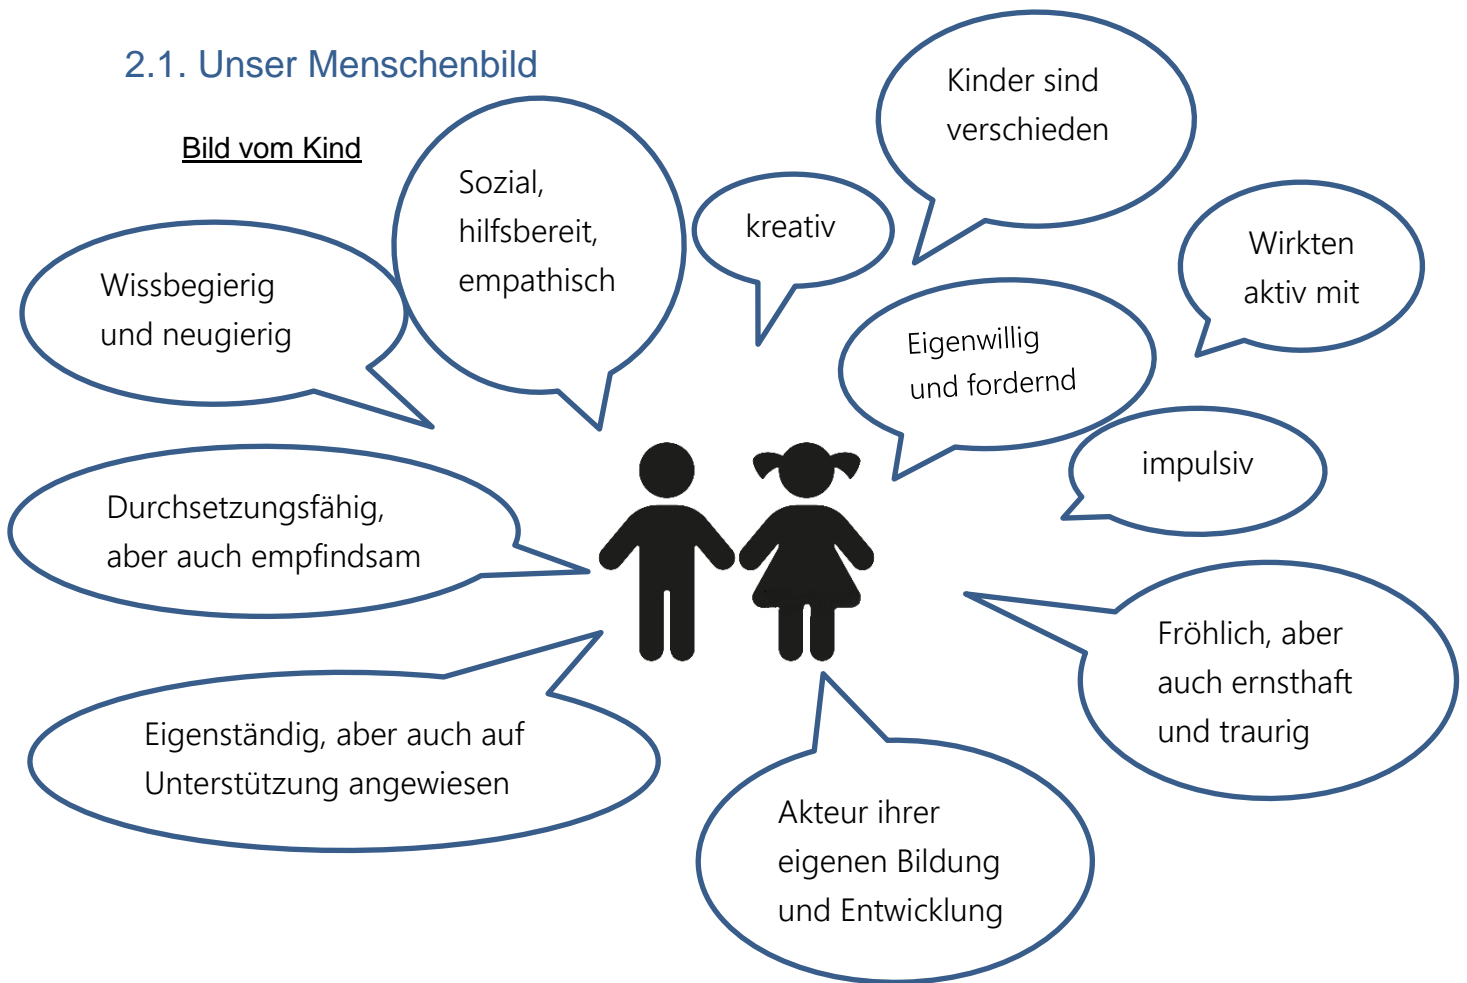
2.1. Unser Menschenbild

Bild vom Kind

Sozial, hilfsbereit, empathisch

kreativ

Kinder sind verschieden

Wirkten aktiv mit

Wissbegierig und neugierig

Eigenwillig und fordernd

impulsiv

Durchsetzungsfähig, aber auch empfindsam

Fröhlich, aber auch ernsthaft und traurig

Eigenständig, aber auch auf Unterstützung angewiesen

Akteur ihrer eigenen Bildung und Entwicklung